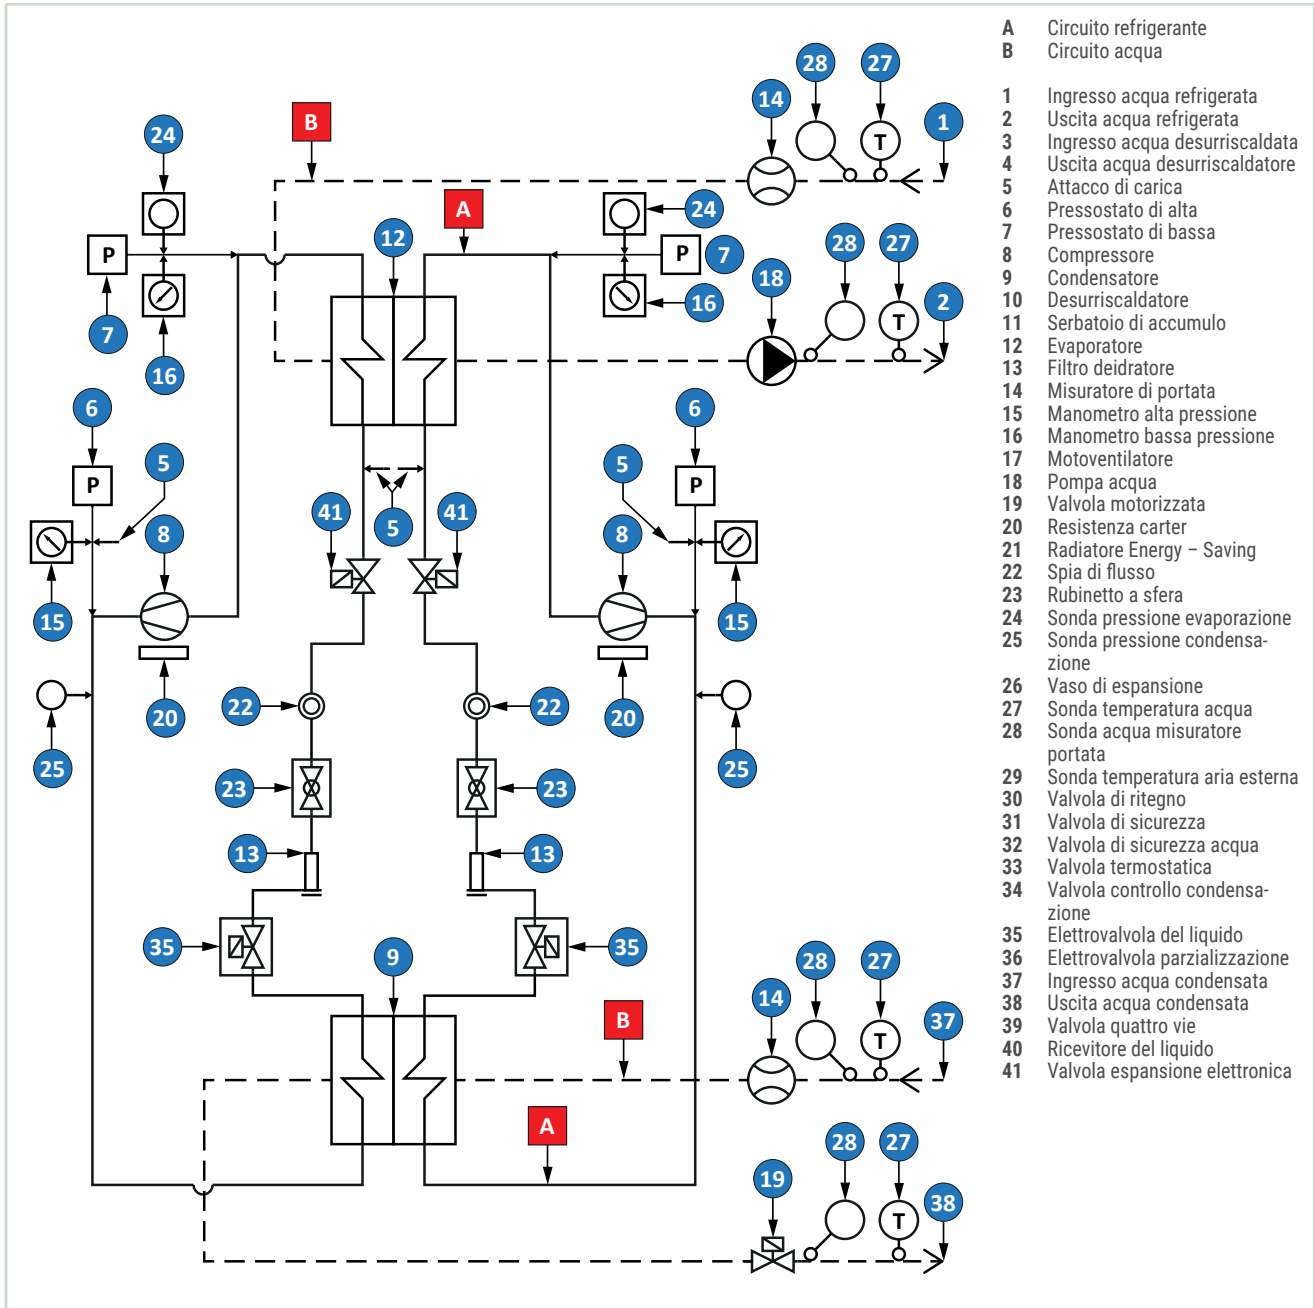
A Circuito refrigerante
B Circuito acqua

1 Ingresso acqua refrigerata
2 Uscita acqua refrigerata
3 Ingresso acqua desurriscaldata
4 Uscita acqua desurriscaldatore
5 Attacco di carica
6 Pressostato di alta
7 Pressostato di bassa
8 Compressore
9 Condensatore
10 Desurriscaldatore
11 Serbatoio di accumulo
12 Evaporatore
13 Filtro deidratore
14 Misuratore di portata
15 Manometro alta pressione
16 Manometro bassa pressione
17 Motoventilatore
18 Pompa acqua
19 Valvola motorizzata
20 Resistenza carter
21 Radiatore Energy – Saving
22 Spia di flusso
23 Rubinetto a sfera
24 Sonda pressione evaporazione
25 Sonda pressione condensazione
26 Vaso di espansione
27 Sonda temperatura acqua
28 Sonda acqua misuratore portata
29 Sonda temperatura aria esterna
30 Valvola di ritegno
31 Valvola di sicurezza
32 Valvola di sicurezza acqua
33 Valvola termostatica
34 Valvola controllo condensazione
35 Elettrovalvola del liquido
36 Elettrovalvola parzializzazione
37 Ingresso acqua condensata
38 Uscita acqua condensata
39 Valvola quattro vie
40 Ricevitore del liquido
41 Valvola espansione elettronica

B A 28 27 14 1 24 12 24 P 7 P 7 16 16 28 27 18 2 T T 6 6 5 5 P P 8 41 41 5 8 15 15 20 20 22 22 25 25 23 23 13 13 35 35 9 28 27 14 37 B T A 28 27 19 38 T